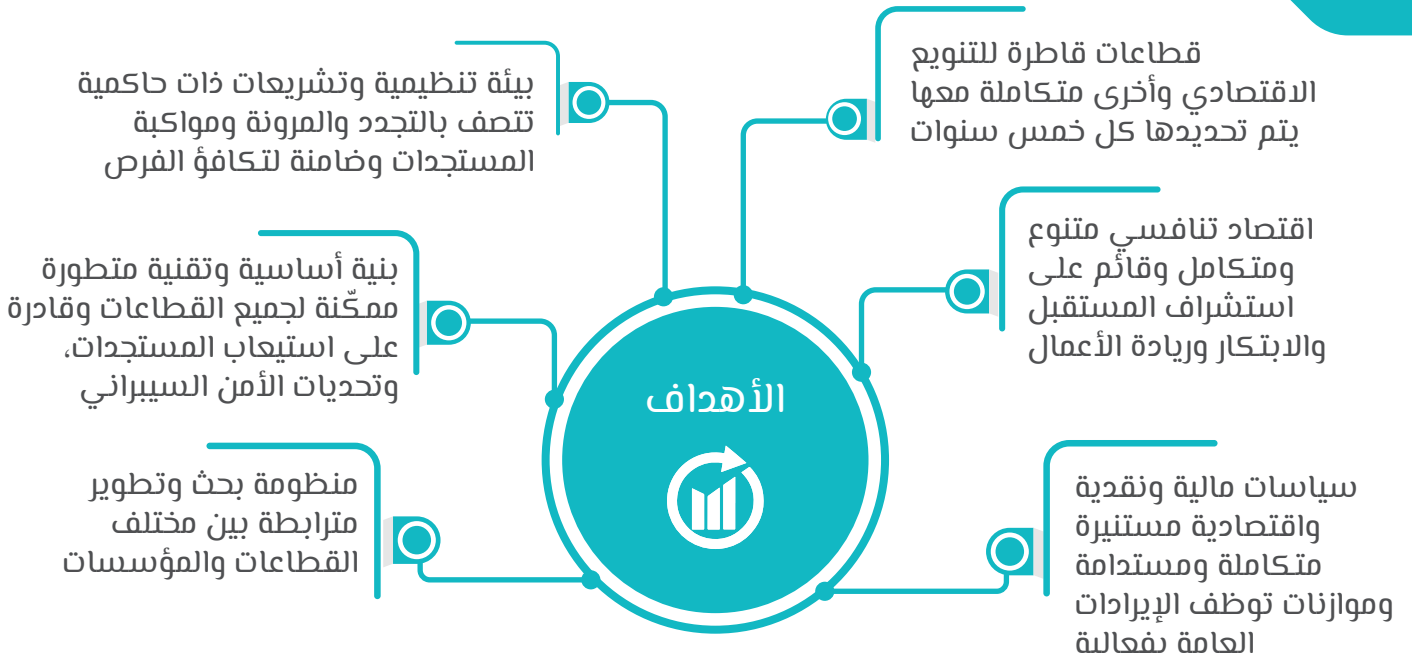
الأهداف

قطاعات قاطرة للتنويع الاقتصادي وأخرى متكاملة معها يتم تحديدها كل خمس سنوات

بيئة تنظيمية وتشريعات ذات حاكمية تتصف بالتجدد والمرونة ومواكبة المستجدات وضامنة لتكافؤ الفرص

اقتصاد تنافسي متنوع ومتكامل وقائم على استشراف المستقبل والابتكار وريادة الأعمال

بنية أساسية وتقنية متطورة ممكّنة لجميع القطاعات وقادرة على استيعاب المستجدات، وتحديات الأمن السيبراني

سياسات مالية ونقدية واقتصادية مستنيرة متكاملة ومستدامة وموازنات توظف الإيرادات العامة بفعالية

منظومة بحث وتطوير مترابطة بين مختلف القطاعات والمؤسسات